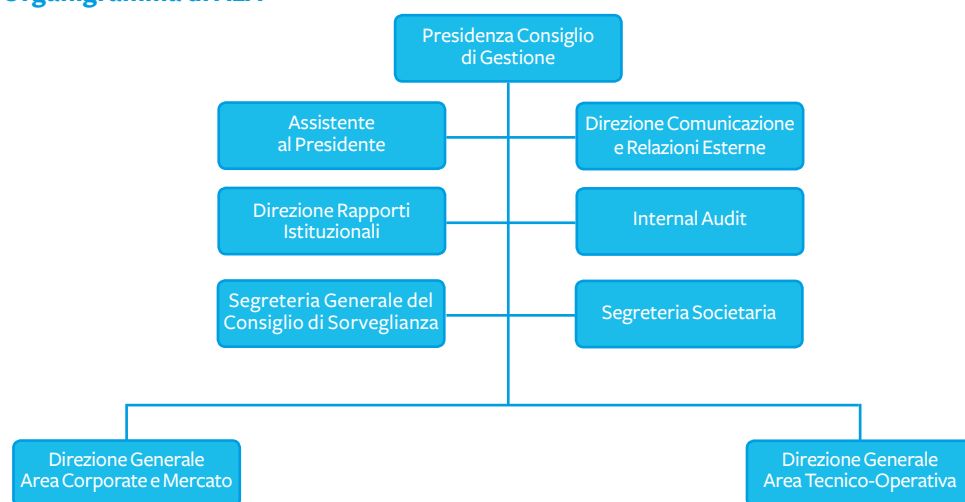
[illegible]

Presidenza Consiglio di Gestione

Assistente al Presidente

Direzione Comunicazione e Relazioni Esterne

Direzione Rapporti Istituzionali

Internal Audit

Segreteria Generale del Consiglio di Sorveglianza

Segreteria Societaria

Direzione Generale Area Corporate e Mercato

Direzione Generale Area Tecnico-Operativa